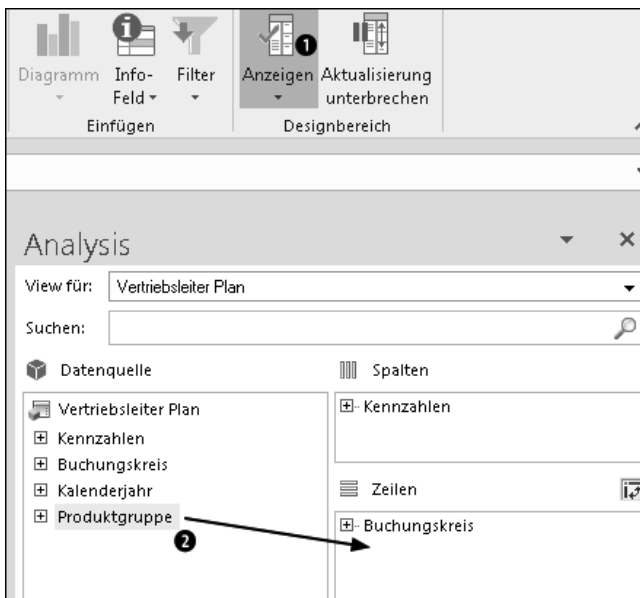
Diagramm Info-Feld Filter
Einfügen

Anzeigen ❶ Aktualisierung unterbrechen
Designbereich

Analysis

View für: Vertriebsleiter Plan

Suchen:

Datenquelle

Vertriebsleiter Plan
⊞ Kennzahlen
⊞ Buchungskreis
⊞ Kalenderjahr
⊞ Produktgruppe
❷

Spalten
⊞ Kennzahlen

Zeilen
⊞ Buchungskreis